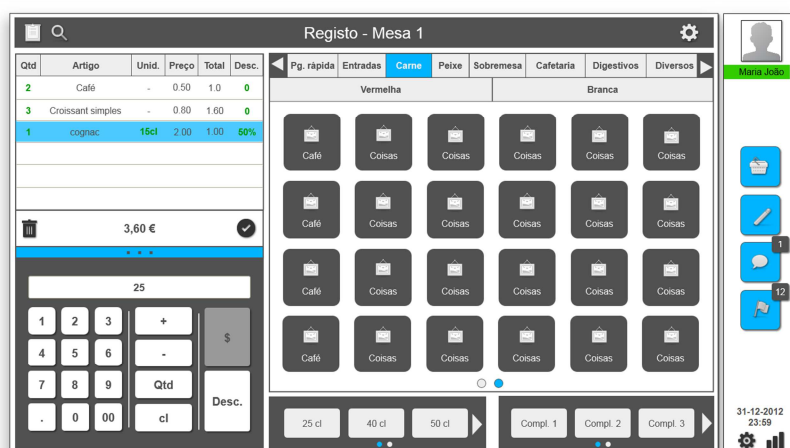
Registo - Mesa 1

| Qtd | Artigo | Unid. | Preço | Total | Desc. |
|---|---|---|---|---|---|
| 2 | Café | - | 0.50 | 1.0 | 0 |
| 3 | Croissant simples | - | 0.80 | 1.60 | 0 |
| 1 | cognac | 15cl | 2.00 | 1.00 | 50% |

3,60 €

25

1 2 3 +
4 5 6 -
7 8 9 Qtd
. 0 00 cl
$
Desc.

Pg. rápida | Entradas | Carne | Peixe | Sobremesa | Cafetaria | Digestivos | Diversos

Vermelha | Branca

Café Coisas Coisas Coisas Coisas Coisas
Café Coisas Coisas Coisas Coisas Coisas
Café Coisas Coisas Coisas Coisas Coisas
Café Coisas Coisas Coisas Coisas Coisas

25 cl | 40 cl | 50 cl

Compl. 1 | Compl. 2 | Compl. 3

Maria João

1

12

31-12-2012
23:59